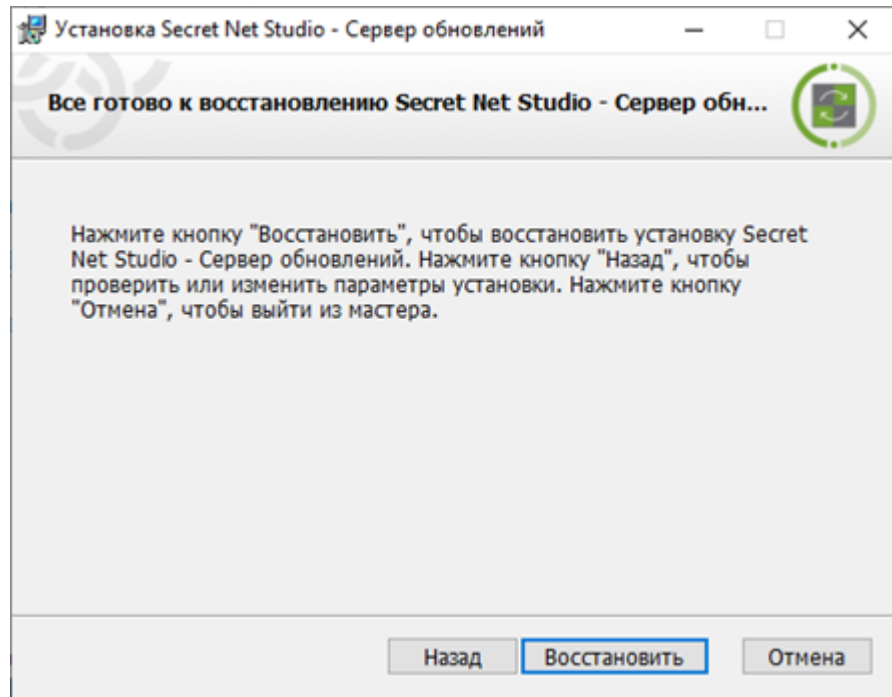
Установка Secret Net Studio - Сервер обновлений

Все готово к восстановлению Secret Net Studio - Сервер обн...

Нажмите кнопку "Восстановить", чтобы восстановить установку Secret Net Studio - Сервер обновлений. Нажмите кнопку "Назад", чтобы проверить или изменить параметры установки. Нажмите кнопку "Отмена", чтобы выйти из мастера.

Назад

Восстановить

Отмена